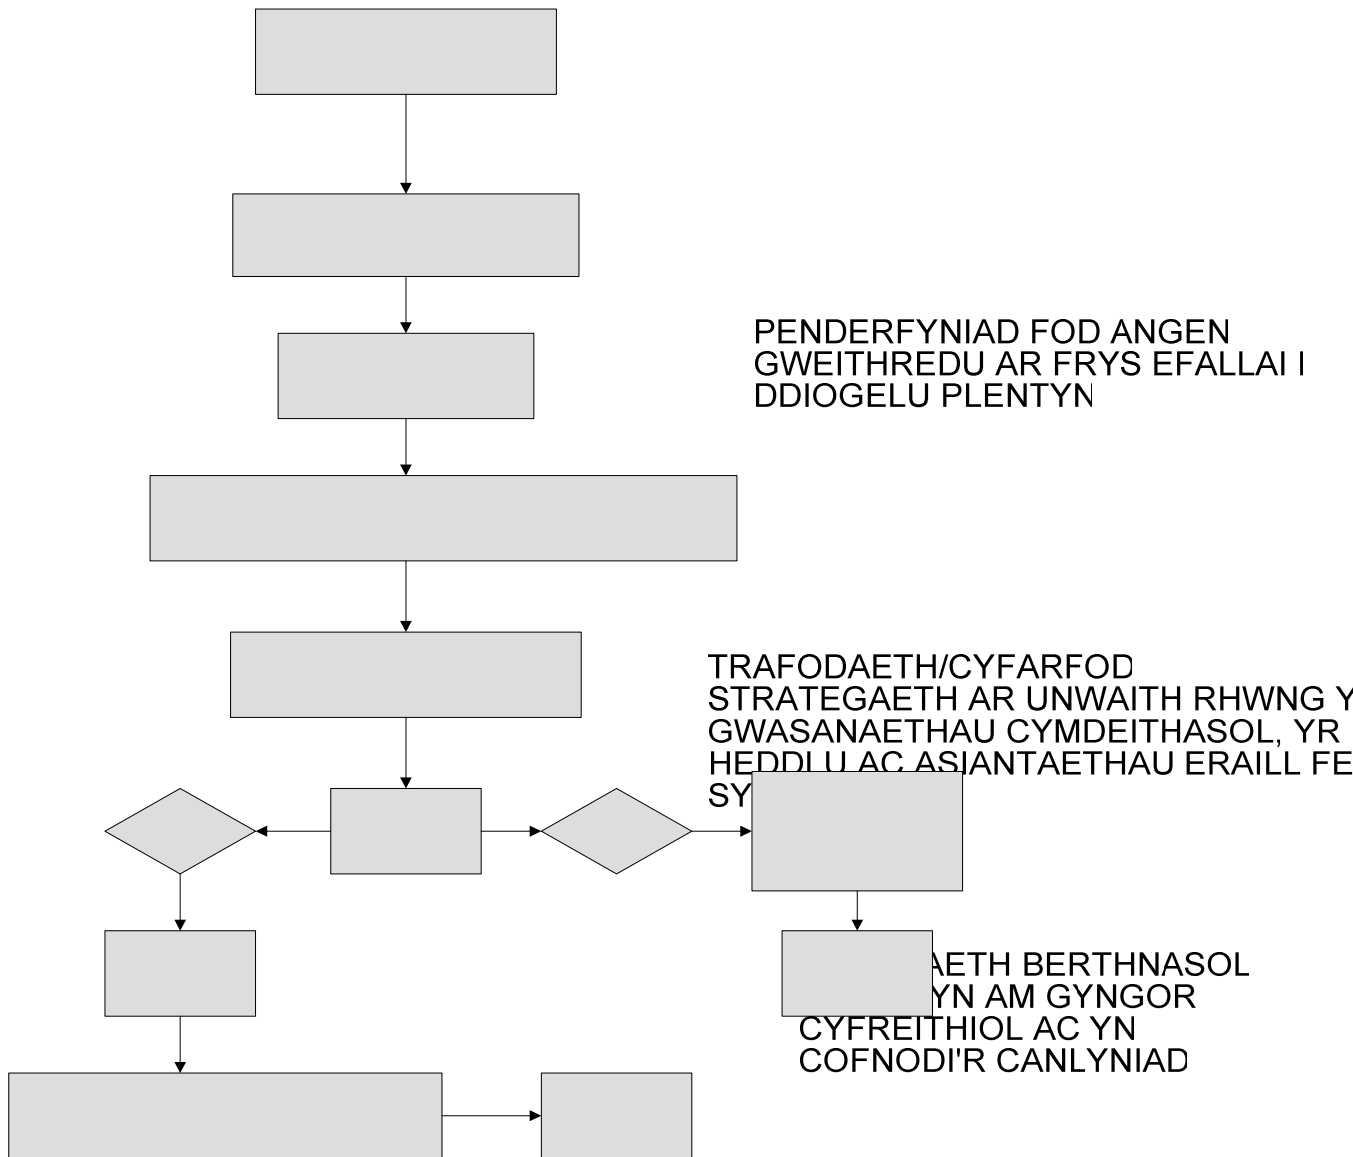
PENDERFYNIAD FOD ANGEN GWEITHREDU AR FRYS EFALLAI I DDIOGELU PLENTYN

TRAFODAETH/CYFARFOD STRATEGAETH AR UNWAITH RHWNG Y GWASANAETHAU CYMDEITHASOL, YR HEDDLU AC ASIANTAETHAU ERAILL FE SY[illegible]

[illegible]AETH BERTHNASOL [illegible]YN AM GYNGOR CYFREITHIOL AC YN COFNODI'R CANLYNIAD